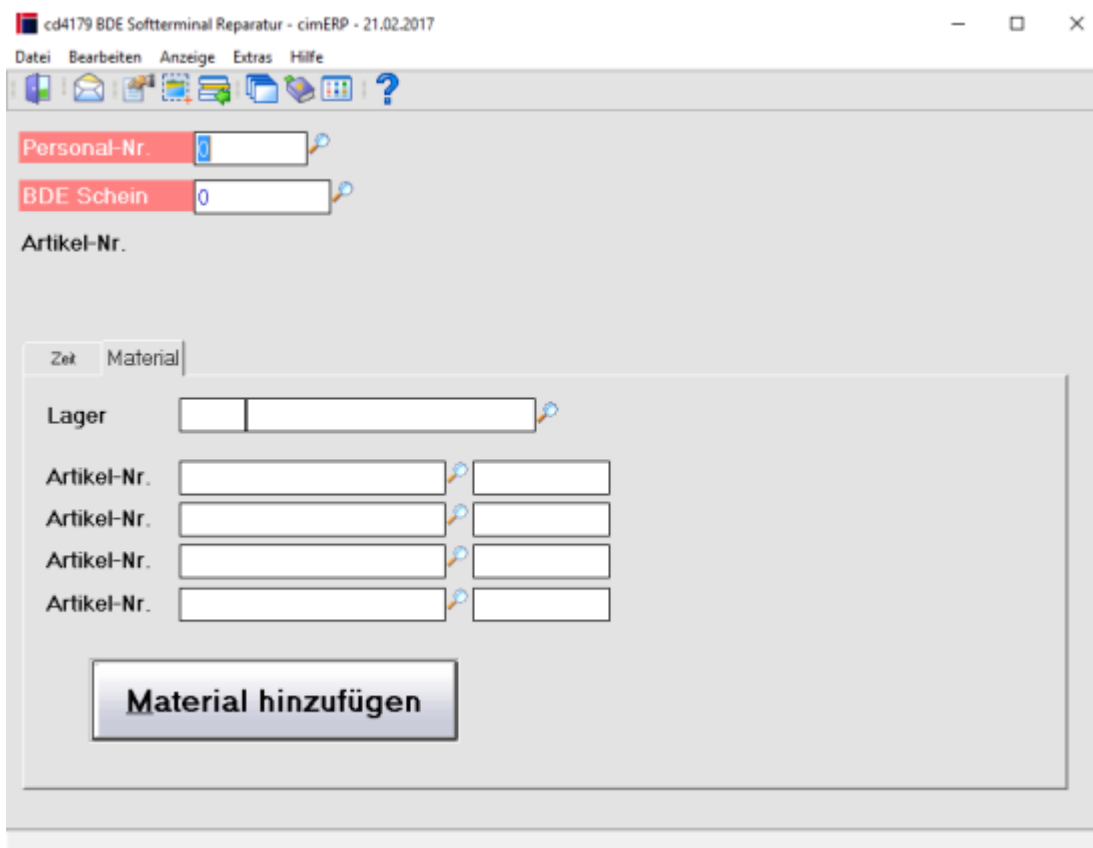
cd4179 BDE Softterminal Reparatur - cimERP - 21.02.2017

Datei Bearbeiten Anzeige Extras Hilfe

Personal-Nr. 0

BDE Schein 0

Artikel-Nr.

Zeit Material

Lager

Artikel-Nr.

Artikel-Nr.

Artikel-Nr.

Artikel-Nr.

Material hinzufügen